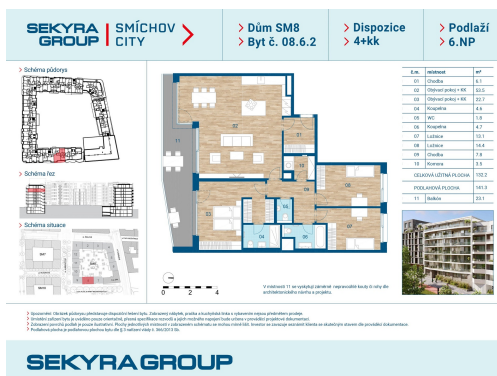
SEKYRA GROUP | SMÍCHOV CITY

> Dům SM8
> Byt č. 08.6.2

> Dispozice
> 4+kk

> Podlaží
> 6.NP

> Schéma půdorys

> Schéma řez

> Schéma situace

| č.m. | místnost | m² |
|---|---|---|
| 01 | Chodba | 6.1 |
| 02 | Obývací pokoj + KK | 53.5 |
| 03 | Obývací pokoj + KK | 22.7 |
| 04 | Koupelna | 4.6 |
| 05 | WC | 1.8 |
| 06 | Koupelna | 4.7 |
| 07 | Ložnice | 13.1 |
| 08 | Ložnice | 14.4 |
| 09 | Chodba | 7.8 |
| 10 | Komora | 3.3 |
| CELKOVÁ UŽITNÁ PLOCHA | | 132.2 |
| PODLAHOVÁ PLOCHA | | 141.3 |
| 11 | Balkón | 23.1 |

02 03 04 05 06 07 08 09 10 01 11

0 2 4

V místnosti 11 se vyskytují sloupy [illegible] dle architektonického návrhu a projektu.

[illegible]

SEKYRA GROUP